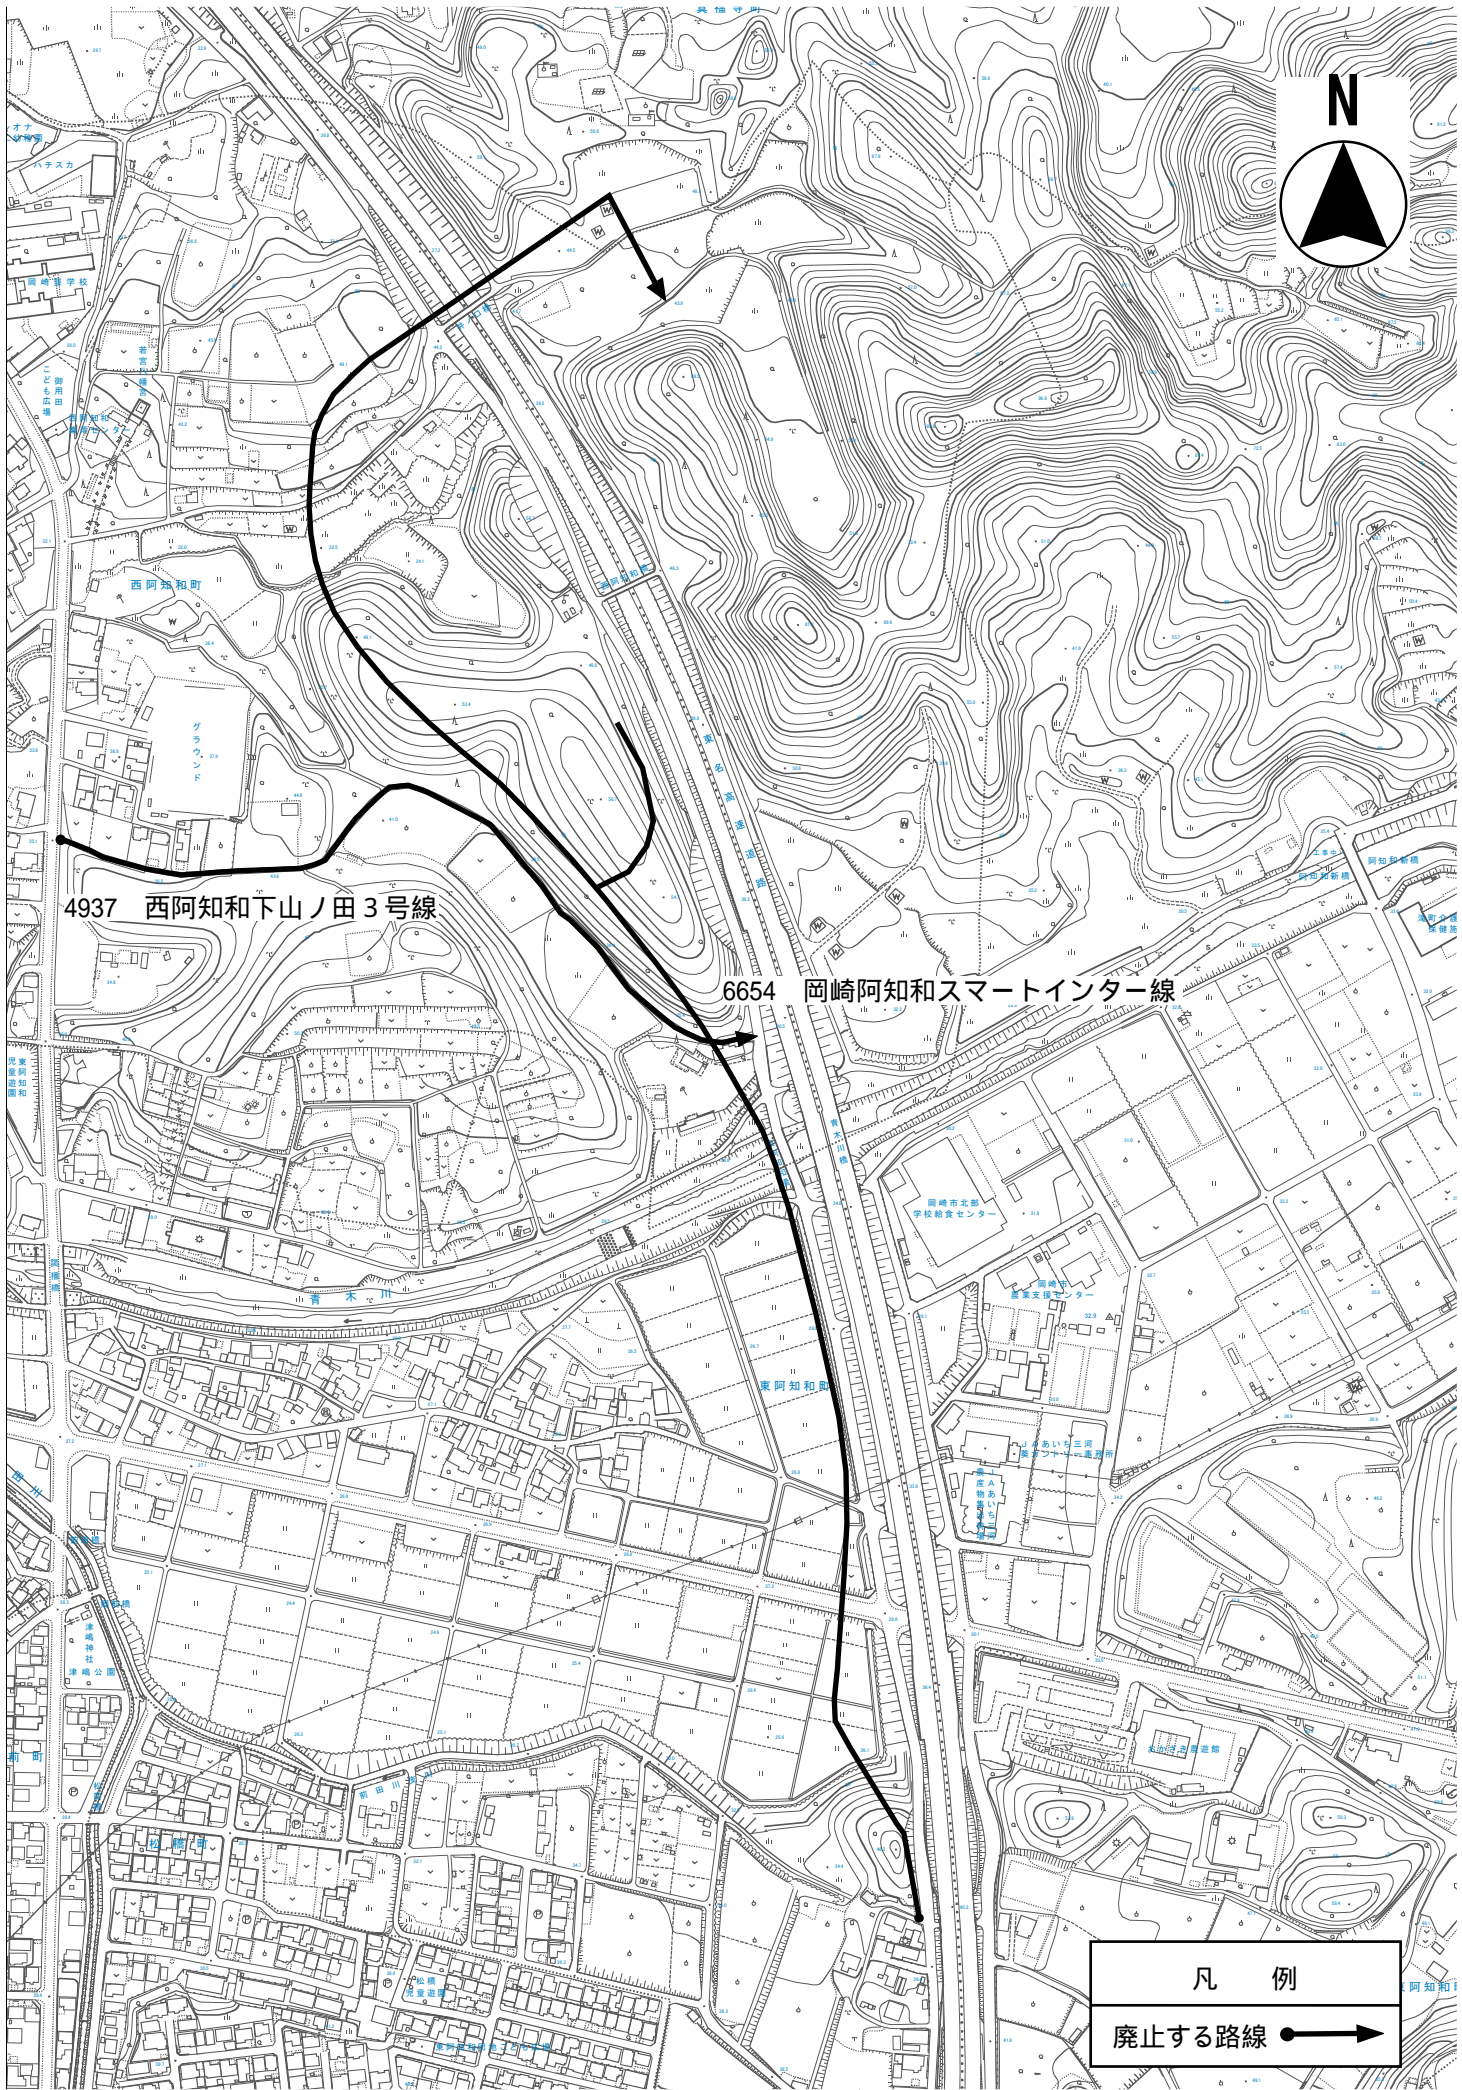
N

4937　西阿知和下山ノ田３号線

6654　岡崎阿知和スマートインター線

西阿知和町

東阿知和町

青木川

岡崎市北部学校給食センター

岡崎市農業支援センター

阿知和新橋

津島神社

津島公園

松橋町

松橋児童遊園

グラウンド

東名高速道路

凡　　例

廃止する路線